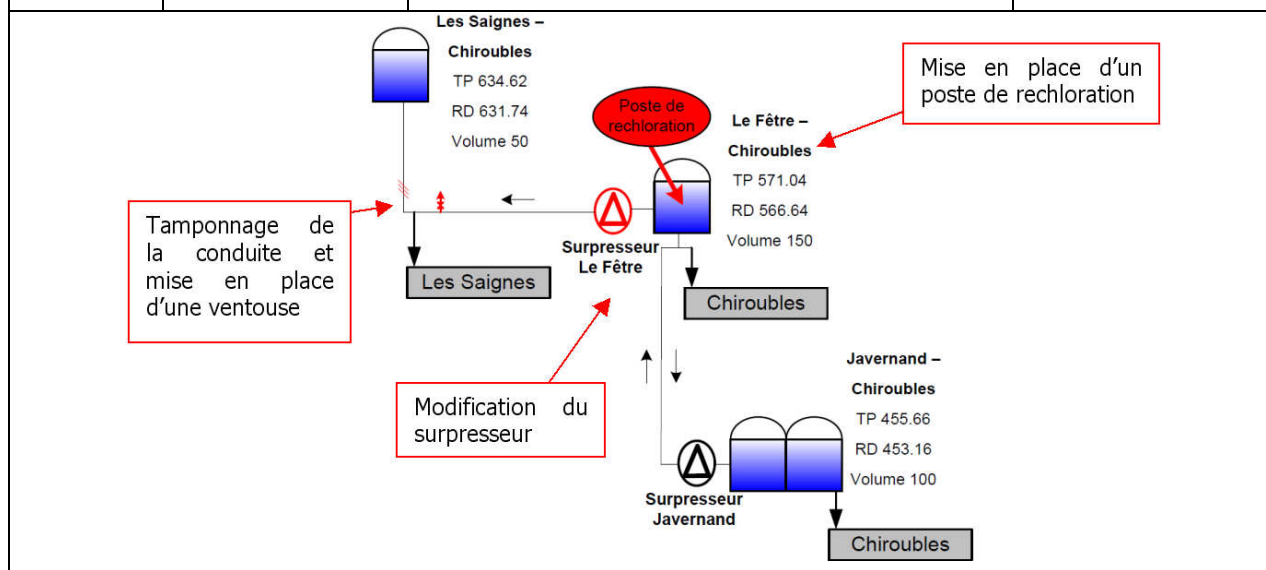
Les Saignes – Chiroubles
TP 634.62
RD 631.74
Volume 50

Mise en place d'un poste de rechloration

Poste de rechloration

Le Fêtre – Chiroubles
TP 571.04
RD 566.64
Volume 150

Tamponnage de la conduite et mise en place d'une ventouse

Surpresseur Le Fêtre

Les Saignes

Chiroubles

Javernand – Chiroubles
TP 455.66
RD 453.16
Volume 100

Modification du surpresseur

Surpresseur Javernand

Chiroubles